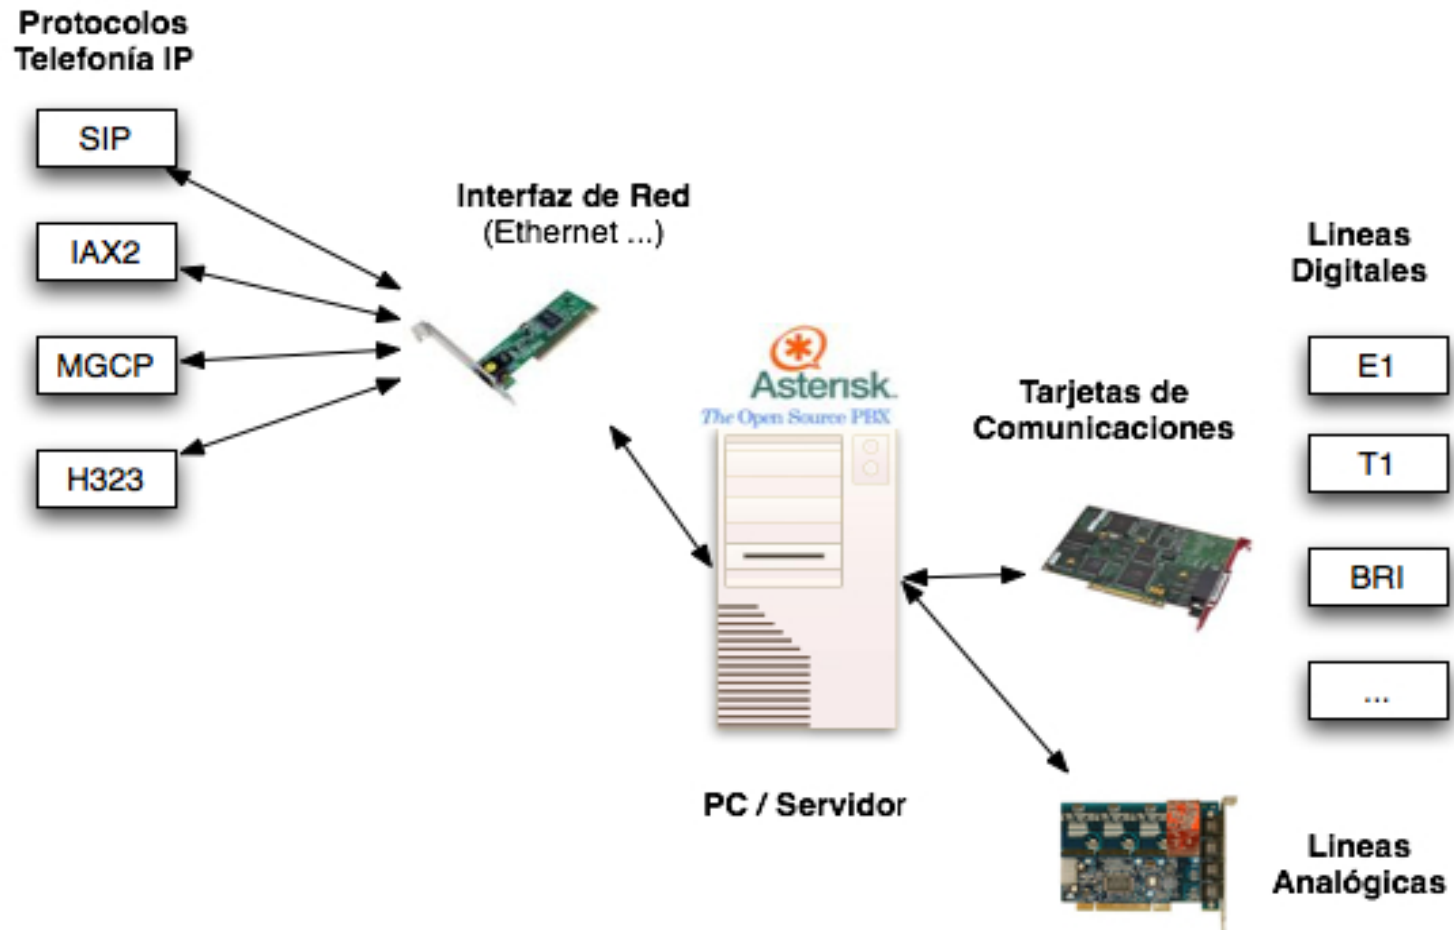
Protocolos Telefonía IP

SIP

IAX2

MGCP

H323

Interfaz de Red (Ethernet ...)

Asterisk
The Open Source PBX

PC / Servidor

Tarjetas de Comunicaciones

Lineas Digitales

E1

T1

BRI

...

Lineas Analógicas